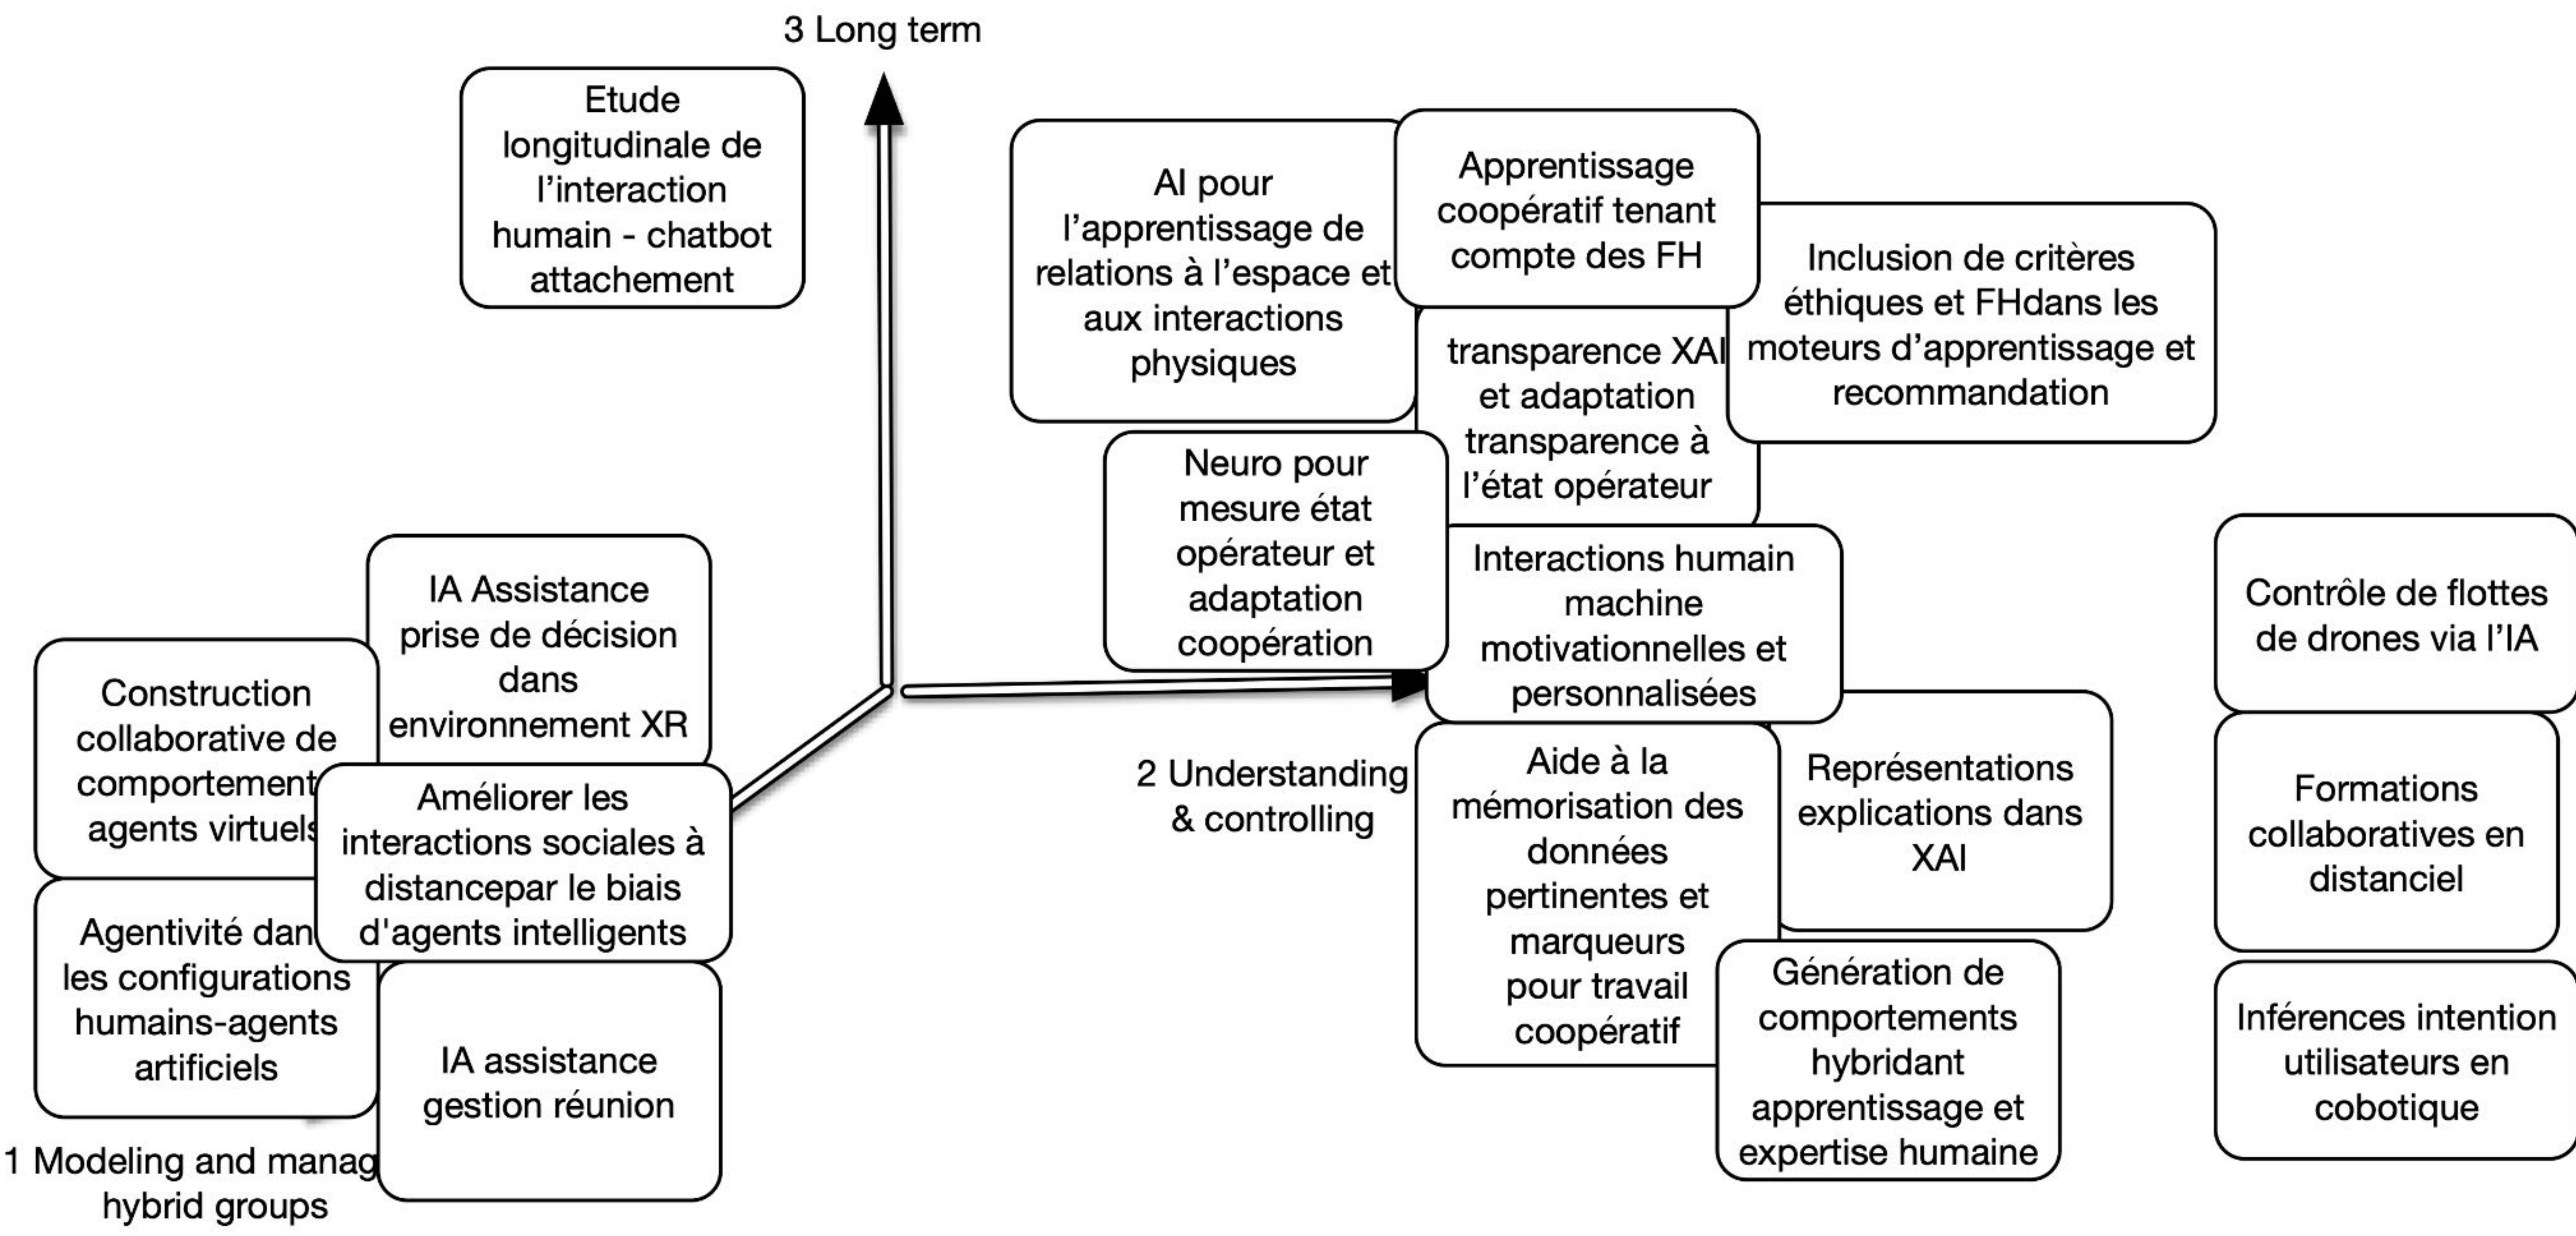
3 Long term

Etude longitudinale de l'interaction humain - chatbot attachement

AI pour l'apprentissage de relations à l'espace et aux interactions physiques

Apprentissage coopératif tenant compte des FH

Inclusion de critères éthiques et FHdans les moteurs d'apprentissage et recommandation

transparence XAI et adaptation transparence à l'état opérateur

Neuro pour mesure état opérateur et adaptation coopération

Interactions humain machine motivationnelles et personnalisées

Contrôle de flottes de drones via l'IA

IA Assistance prise de décision dans environnement XR

Construction collaborative de comportement agents virtuels

Améliorer les interactions sociales à distancepar le biais d'agents intelligents

Agentivité dan les configurations humains-agents artificiels

IA assistance gestion réunion

1 Modeling and manag hybrid groups

2 Understanding & controlling

Aide à la mémorisation des données pertinentes et marqueurs pour travail coopératif

Représentations explications dans XAI

Formations collaboratives en distanciel

Génération de comportements hybridant apprentissage et expertise humaine

Inférences intention utilisateurs en cobotique